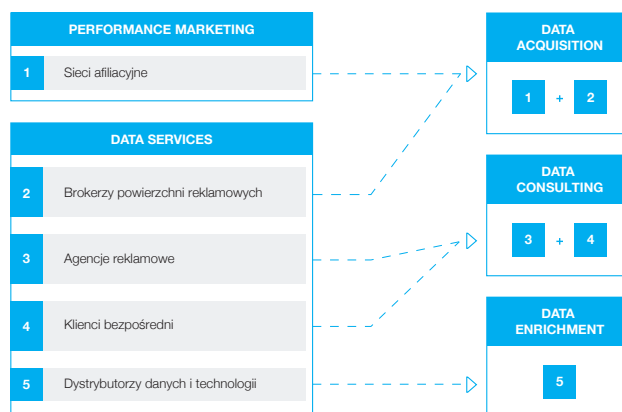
PERFORMANCE MARKETING

1 Sieci afiliacyjne

DATA SERVICES

2 Brokerzy powierzchni reklamowych

3 Agencje reklamowe

4 Klienci bezpośredni

5 Dystrybutorzy danych i technologii

DATA ACQUISITION

1 + 2

DATA CONSULTING

3 + 4

DATA ENRICHMENT

5